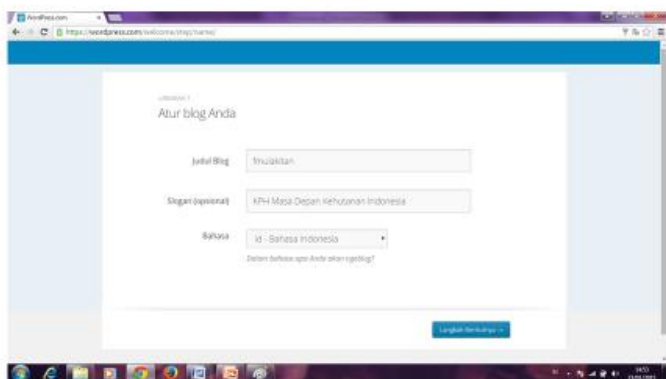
WordPress.com
https://wordpress.com/welcome/step/name/

LANGKAH 1
Atur blog Anda

Judul Blog
fmulaktan

Slogan (opsional)
KPH Masa Depan Kehutanan Indonesia

Bahasa
id - Bahasa Indonesia

Dalam bahasa apa Anda akan ngeblog?

Langkah Berikutnya →